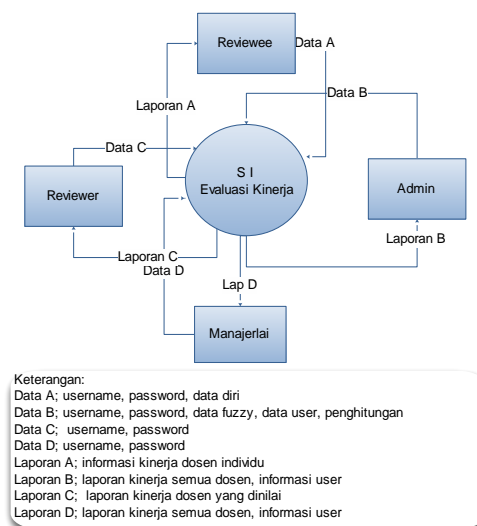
Reviewee

Data A

Laporan A

Data B

Data C

S I
Evaluasi Kinerja

Reviewer

Admin

Laporan C

Data D

Laporan B

Lap D

Manajerlai

Keterangan:
Data A; username, password, data diri
Data B; username, password, data fuzzy, data user, penghitungan
Data C; username, password
Data D; username, password
Laporan A; informasi kinerja dosen individu
Laporan B; laporan kinerja semua dosen, informasi user
Laporan C; laporan kinerja dosen yang dinilai
Laporan D; laporan kinerja semua dosen, informasi user